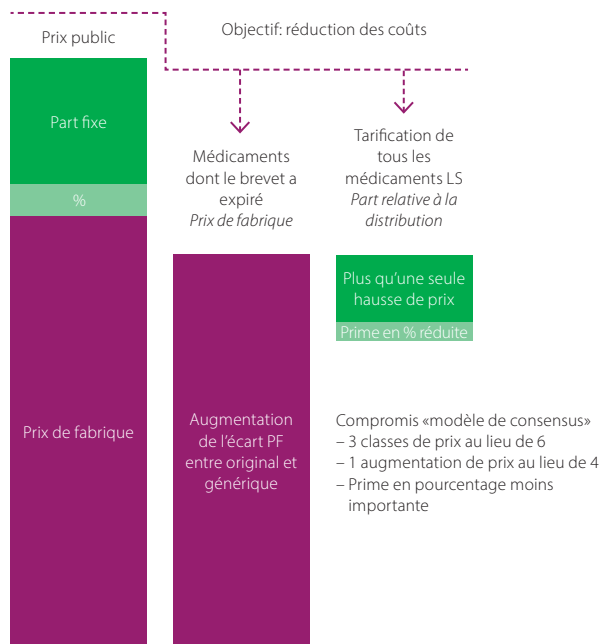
Prix public

Objectif: réduction des coûts

Part fixe

%

Prix de fabrique

Médicaments dont le brevet a expiré
*Prix de fabrique*

Tarification de tous les médicaments LS
*Part relative à la distribution*

Plus qu'une seule hausse de prix

Prime en % réduite

Augmentation de l'écart PF entre original et générique

Compromis «modèle de consensus»
– 3 classes de prix au lieu de 6
– 1 augmentation de prix au lieu de 4
– Prime en pourcentage moins importante